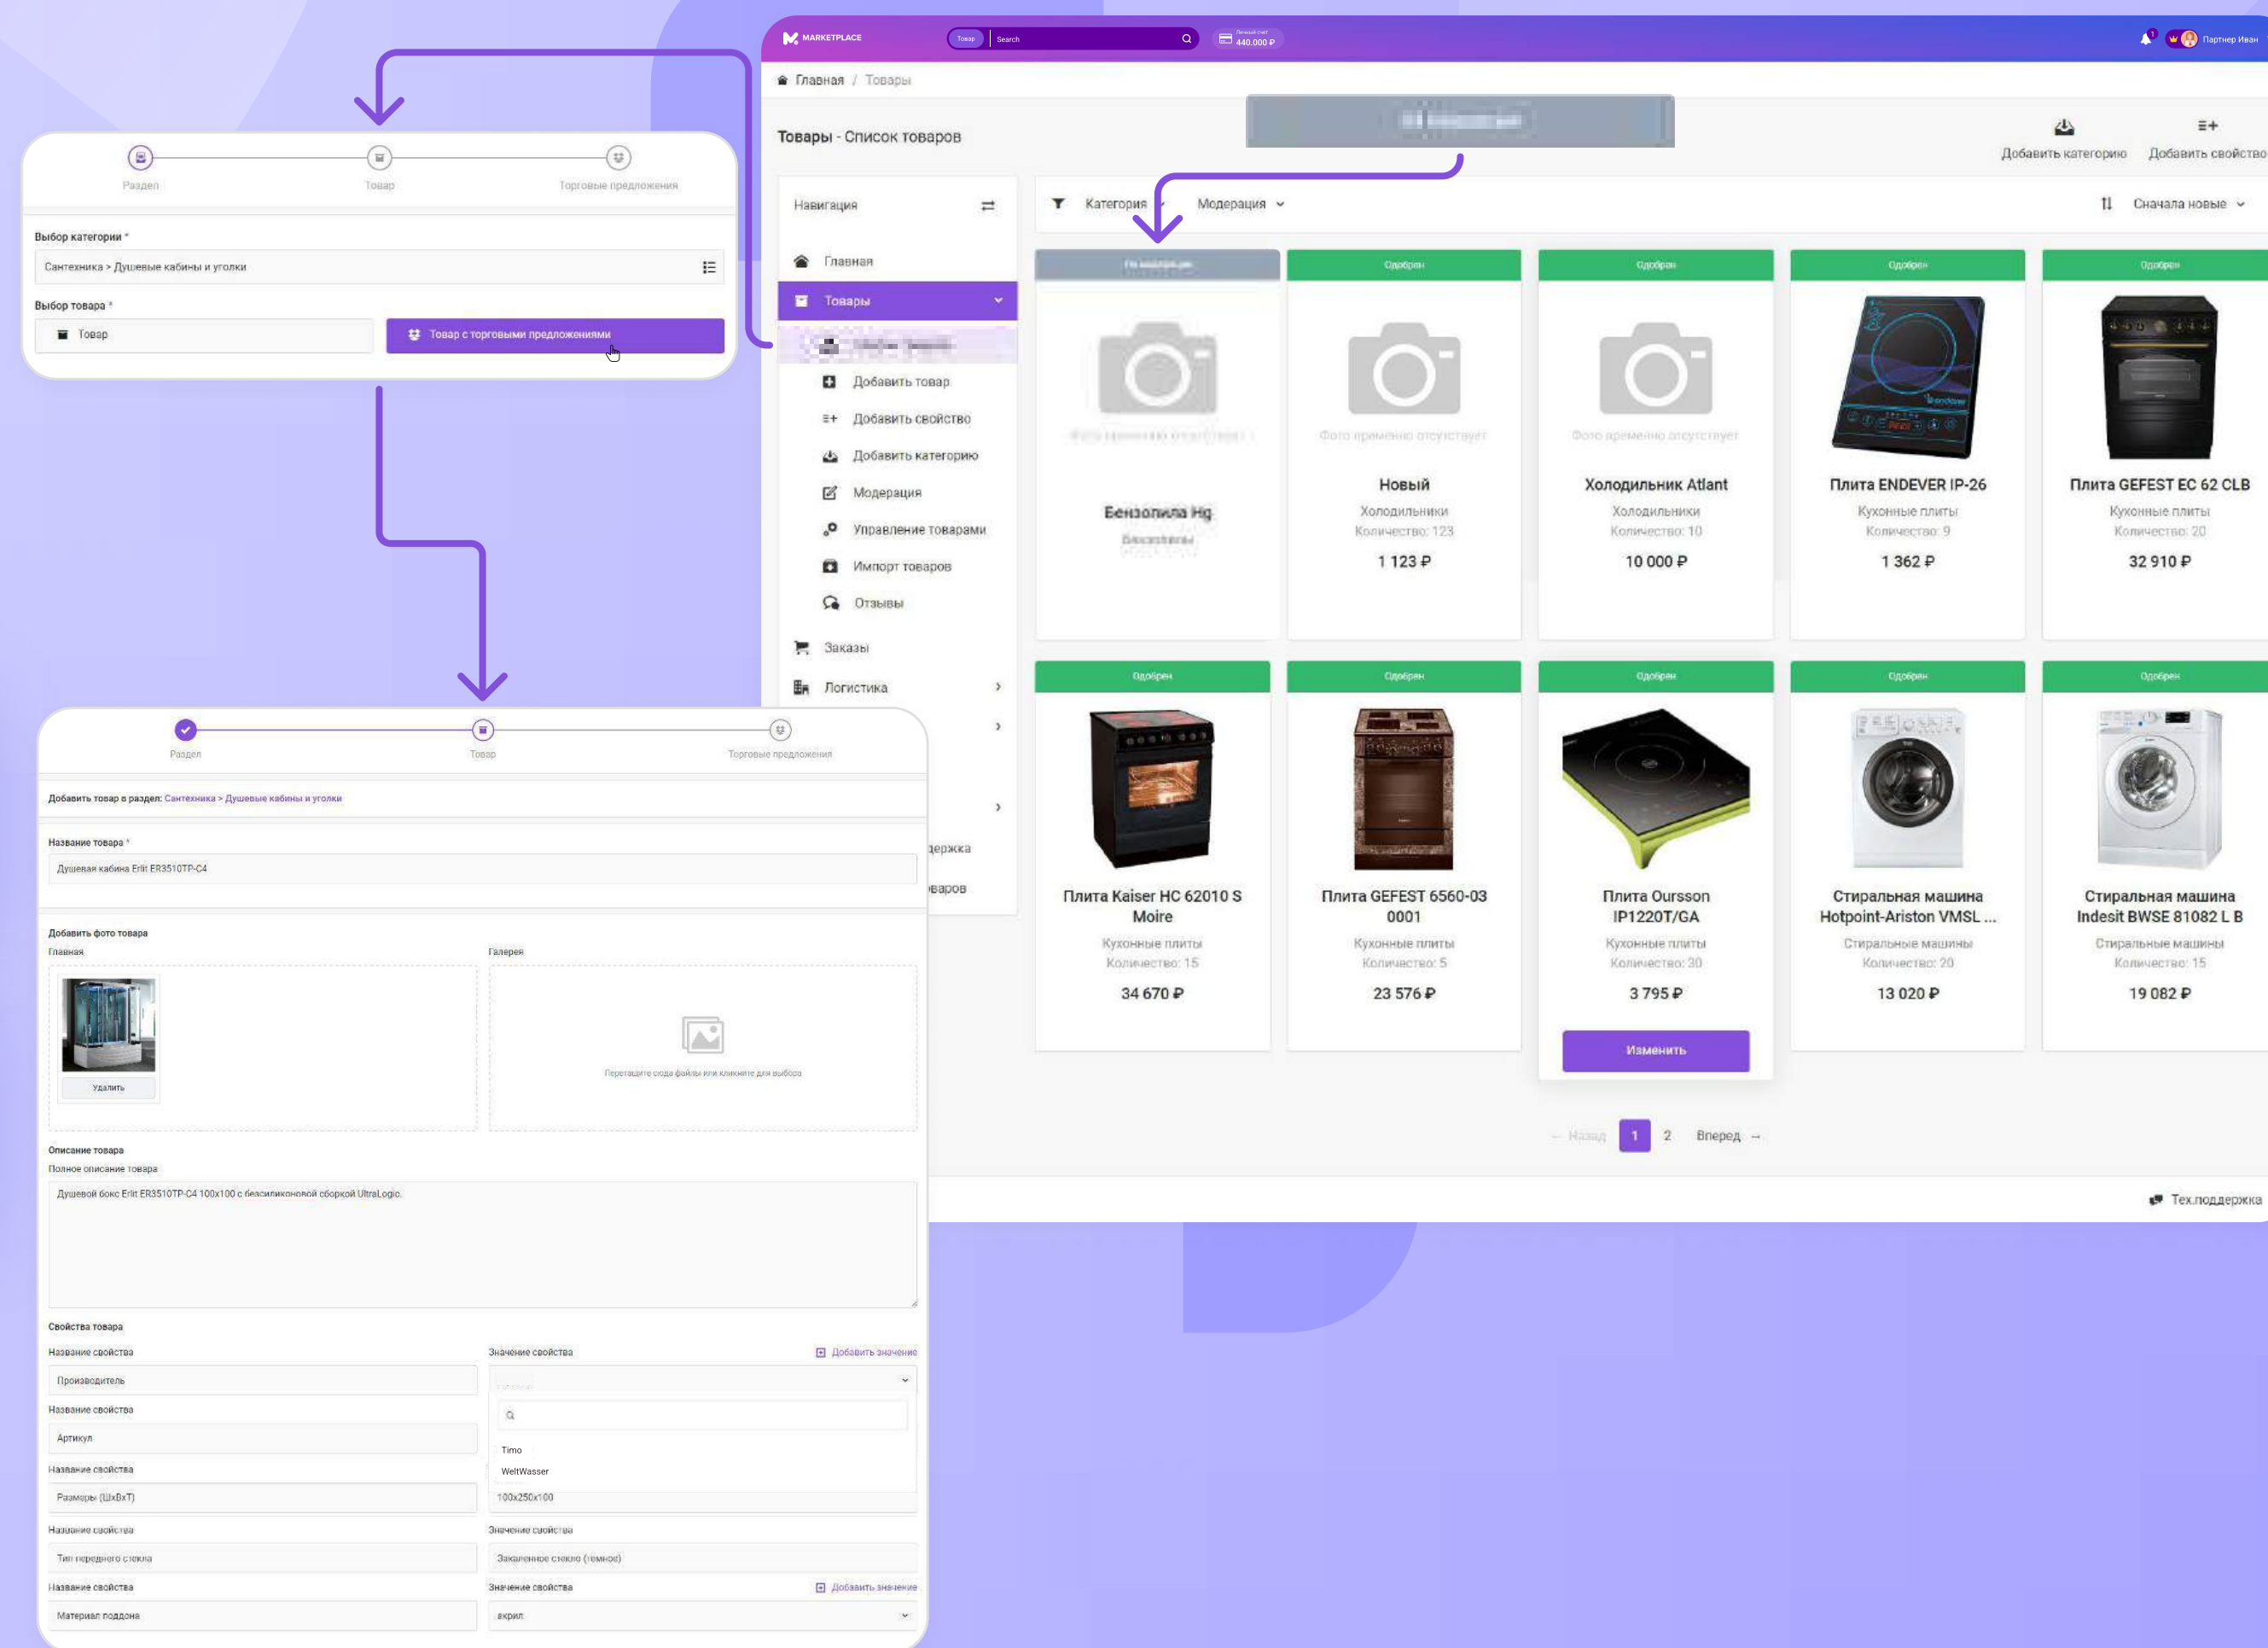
MARKETPLACE
Товар
Search
Личный счет
440.000 ₽
Партнер Иван

Главная / Товары

Товары - Список товаров

Добавить категорию
Добавить свойство

Навигация
Главная
Товары
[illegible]
Добавить товар
Добавить свойство
Добавить категорию
Модерация
Управление товарами
Импорт товаров
Отзывы
Заказы
Логистика
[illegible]держка
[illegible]варов

Категория
Модерация
Сначала новые

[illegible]
Фото временно отсутствует
Бензопила Hg
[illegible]

Одобрен
Фото временно отсутствует
Новый
Холодильники
Количество: 123
1 123 ₽

Одобрен
Фото временно отсутствует
Холодильник Atlant
Холодильники
Количество: 10
10 000 ₽

Одобрен
Плита ENDEVER IP-26
Кухонные плиты
Количество: 9
1 362 ₽

Одобрен
Плита GEFEST EC 62 CLB
Кухонные плиты
Количество: 20
32 910 ₽

Одобрен
Плита Kaiser HC 62010 S Moire
Кухонные плиты
Количество: 15
34 670 ₽

Одобрен
Плита GEFEST 6560-03 0001
Кухонные плиты
Количество: 5
23 576 ₽

Одобрен
Плита Oursson IP1220T/GA
Кухонные плиты
Количество: 30
3 795 ₽
Изменить

Одобрен
Стиральная машина Hotpoint-Ariston VMSL ...
Стиральные машины
Количество: 20
13 020 ₽

Одобрен
Стиральная машина Indesit BWSE 81082 L B
Стиральные машины
Количество: 15
19 082 ₽

← Назад 1 2 Вперед →

Тех.поддержка

Раздел
Товар
Торговые предложения
Выбор категории *
Сантехника > Душевые кабины и уголки
Выбор товара *
Товар
Товар с торговыми предложениями

Раздел
Товар
Торговые предложения
Добавить товар в раздел: Сантехника > Душевые кабины и уголки
Название товара *
Душевая кабина Erlit ER3510TP-C4
Добавить фото товара
Главная
Удалить
Галерея
Перетащите сюда файлы или кликните для выбора
Описание товара
Полное описание товара
Душевой бокс Erlit ER3510TP-C4 100x100 с безсиликоновой сборкой UltraLogic.
Свойства товара
Название свойства
Производитель
Значение свойства
Добавить значение
Timo
WeltWasser
Название свойства
Артикул
Название свойства
Размеры (ШxВxТ)
100x250x100
Название свойства
Тип переднего стекла
Значение свойства
Закаленное стекло (темное)
Название свойства
Материал поддона
Значение свойства
Добавить значение
акрил